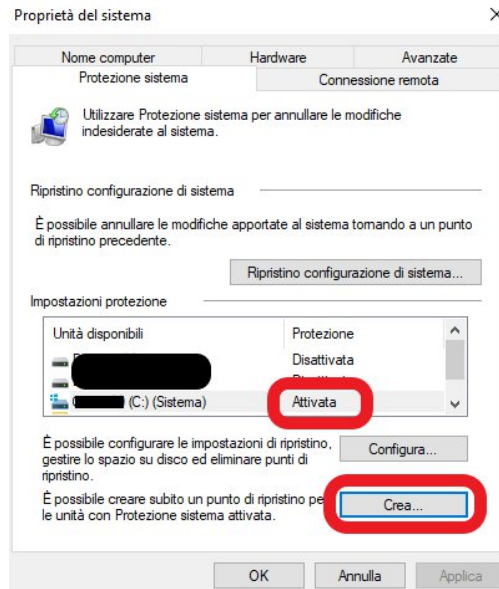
Proprietà del sistema

Nome computer | Hardware | Avanzate
Protezione sistema | Connessione remota

Utilizzare Protezione sistema per annullare le modifiche indesiderate al sistema.

Ripristino configurazione di sistema

È possibile annullare le modifiche apportate al sistema tornando a un punto di ripristino precedente.

Ripristino configurazione di sistema...

Impostazioni protezione

| Unità disponibili | Protezione |
|---|---|
| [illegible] | Disattivata |
| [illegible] | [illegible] |
| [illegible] (C:) (Sistema) | Attivata |

È possibile configurare le impostazioni di ripristino, gestire lo spazio su disco ed eliminare punti di ripristino.

Configura...

È possibile creare subito un punto di ripristino per le unità con Protezione sistema attivata.

Crea...

OK | Annulla | Applica